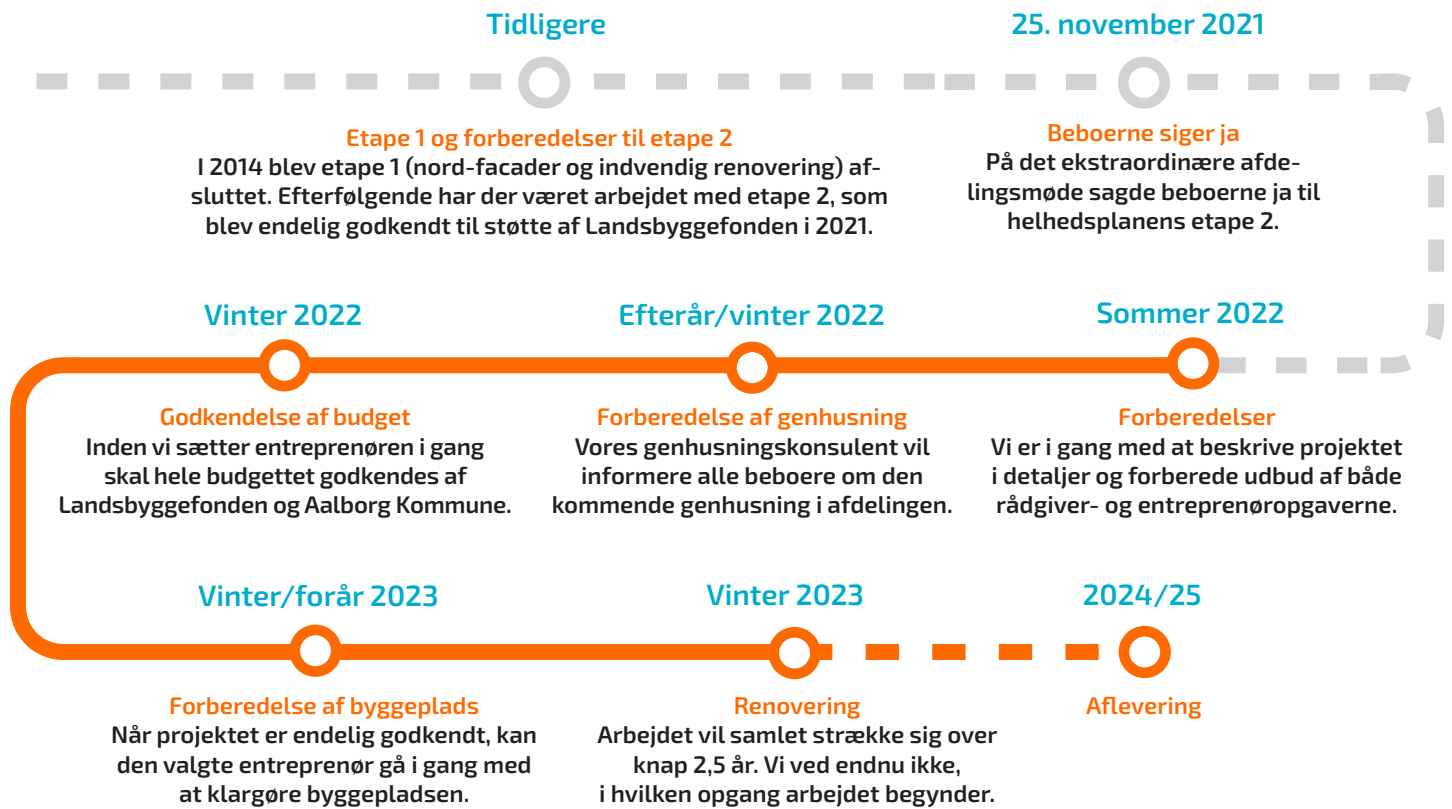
Tidligere

Etape 1 og forberedelser til etape 2
I 2014 blev etape 1 (nord-facader og indvendig renovering) afsluttet. Efterfølgende har der været arbejdet med etape 2, som blev endelig godkendt til støtte af Landsbyggefonden i 2021.

25. november 2021

Beboerne siger ja
På det ekstraordinære afdelingsmøde sagde beboerne ja til helhedsplanens etape 2.

Vinter 2022

Godkendelse af budget
Inden vi sætter entreprenøren i gang skal hele budgettet godkendes af Landsbyggefonden og Aalborg Kommune.

Efterår/vinter 2022

Forberedelse af genhusning
Vores genhusningskonsulent vil informere alle beboere om den kommende genhusning i afdelingen.

Sommer 2022

Forberedelser
Vi er i gang med at beskrive projektet i detaljer og forberede udbud af både rådgiver- og entreprenøropgaverne.

Vinter/forår 2023

Forberedelse af byggeplads
Når projektet er endelig godkendt, kan den valgte entreprenør gå i gang med at klargøre byggepladsen.

Vinter 2023

Renovering
Arbejdet vil samlet strække sig over knap 2,5 år. Vi ved endnu ikke, i hvilken opgang arbejdet begynder.

2024/25

Aflevering